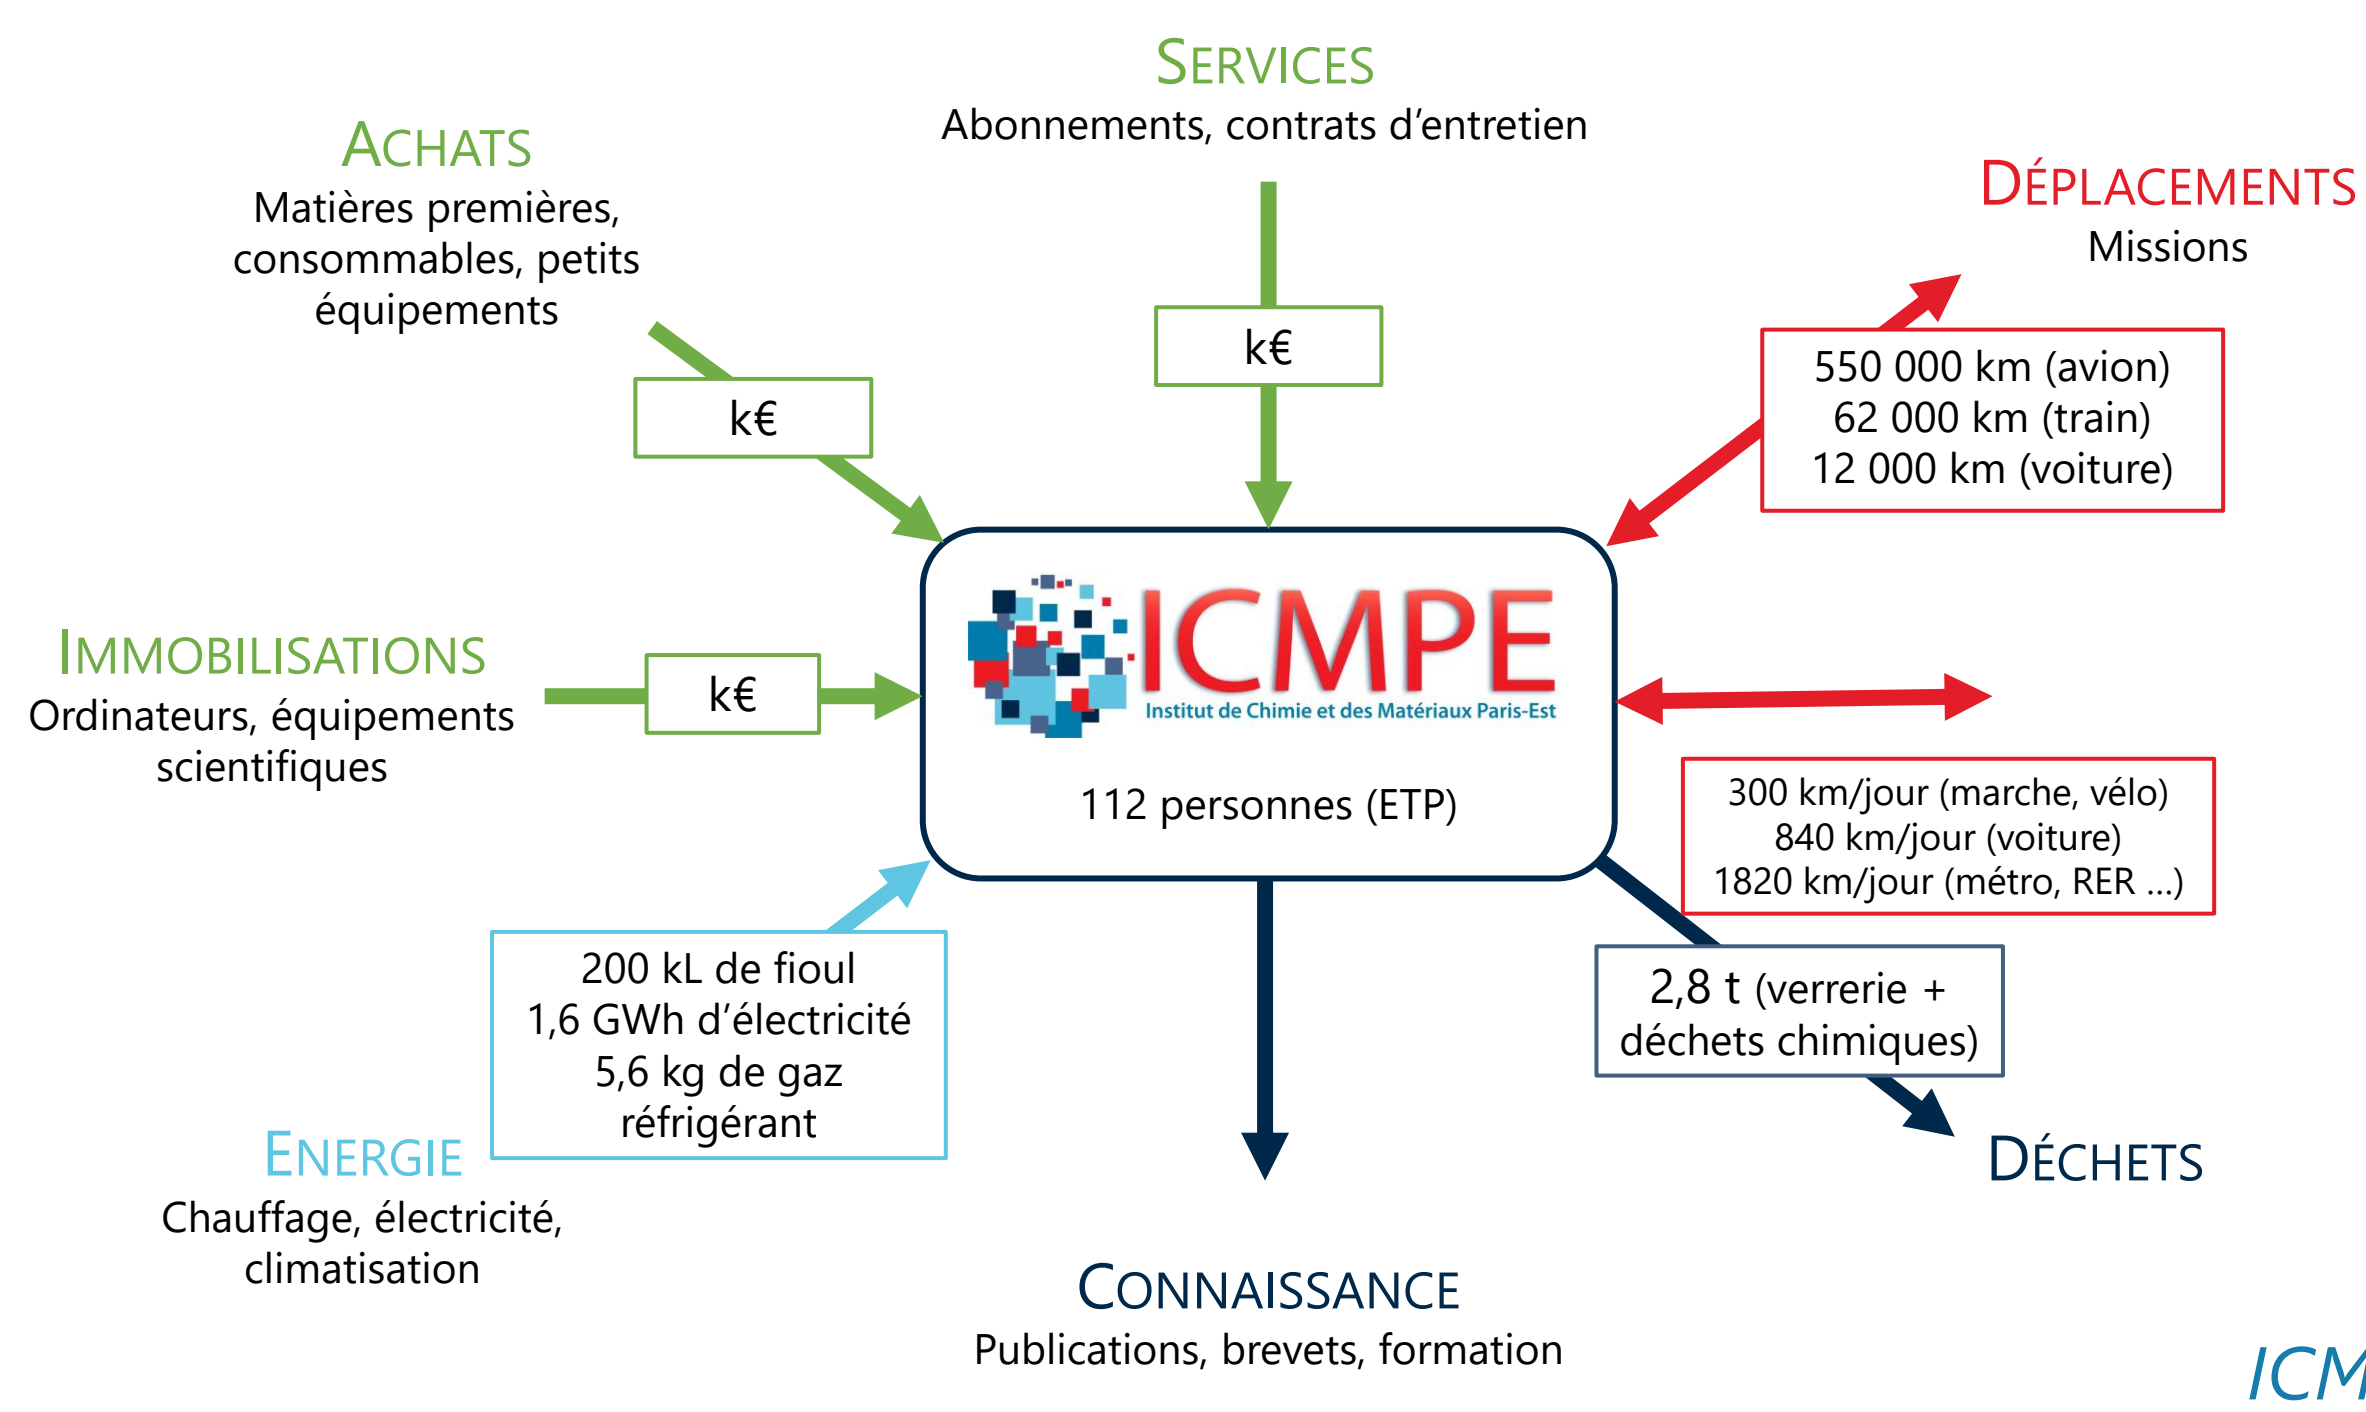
SERVICES
Abonnements, contrats d'entretien

ACHATS
Matières premières, consommables, petits équipements

DÉPLACEMENTS
Missions

k€

k€

550 000 km (avion)
62 000 km (train)
12 000 km (voiture)

IMMOBILISATIONS
Ordinateurs, équipements scientifiques

k€

ICMPE
Institut de Chimie et des Matériaux Paris-Est

112 personnes (ETP)

300 km/jour (marche, vélo)
840 km/jour (voiture)
1820 km/jour (métro, RER ...)

200 kL de fioul
1,6 GWh d'électricité
5,6 kg de gaz réfrigérant

2,8 t (verrerie + déchets chimiques)

ENERGIE
Chauffage, électricité, climatisation

DÉCHETS

CONNAISSANCE
Publications, brevets, formation

ICM